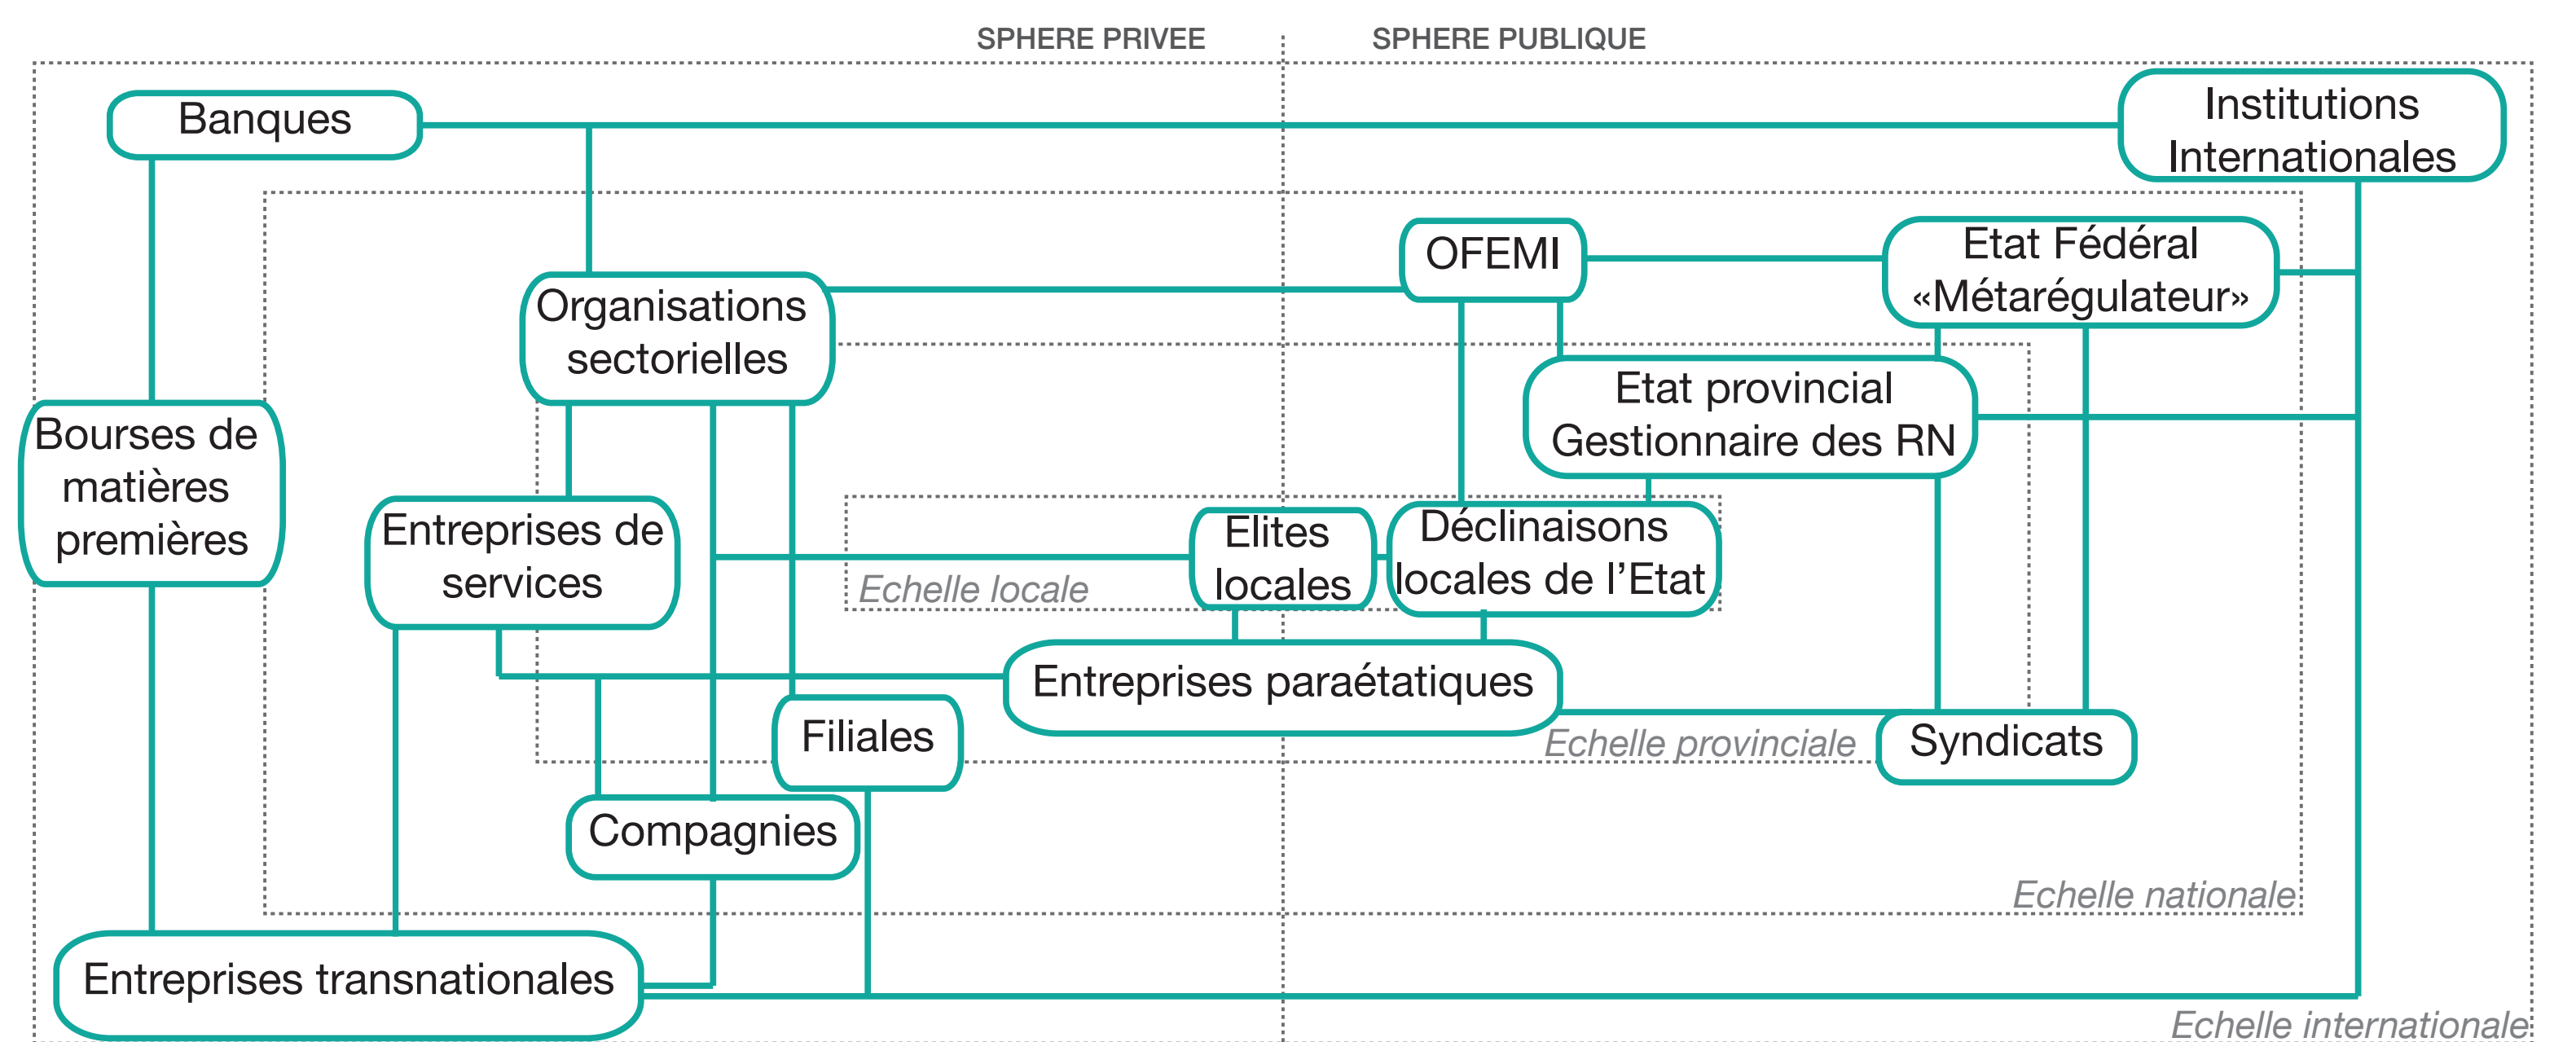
SPHERE PRIVEE

SPHERE PUBLIQUE

Banques

Institutions Internationales

OFEMI

Etat Fédéral «Métarégulateur»

Organisations sectorielles

Etat provincial Gestionnaire des RN

Bourses de matières premières

Entreprises de services

Elites locales

Déclinaisons locales de l'Etat

Echelle locale

Entreprises paraétatiques

Filiales

Echelle provinciale

Syndicats

Compagnies

Echelle nationale

Entreprises transnationales

Echelle internationale